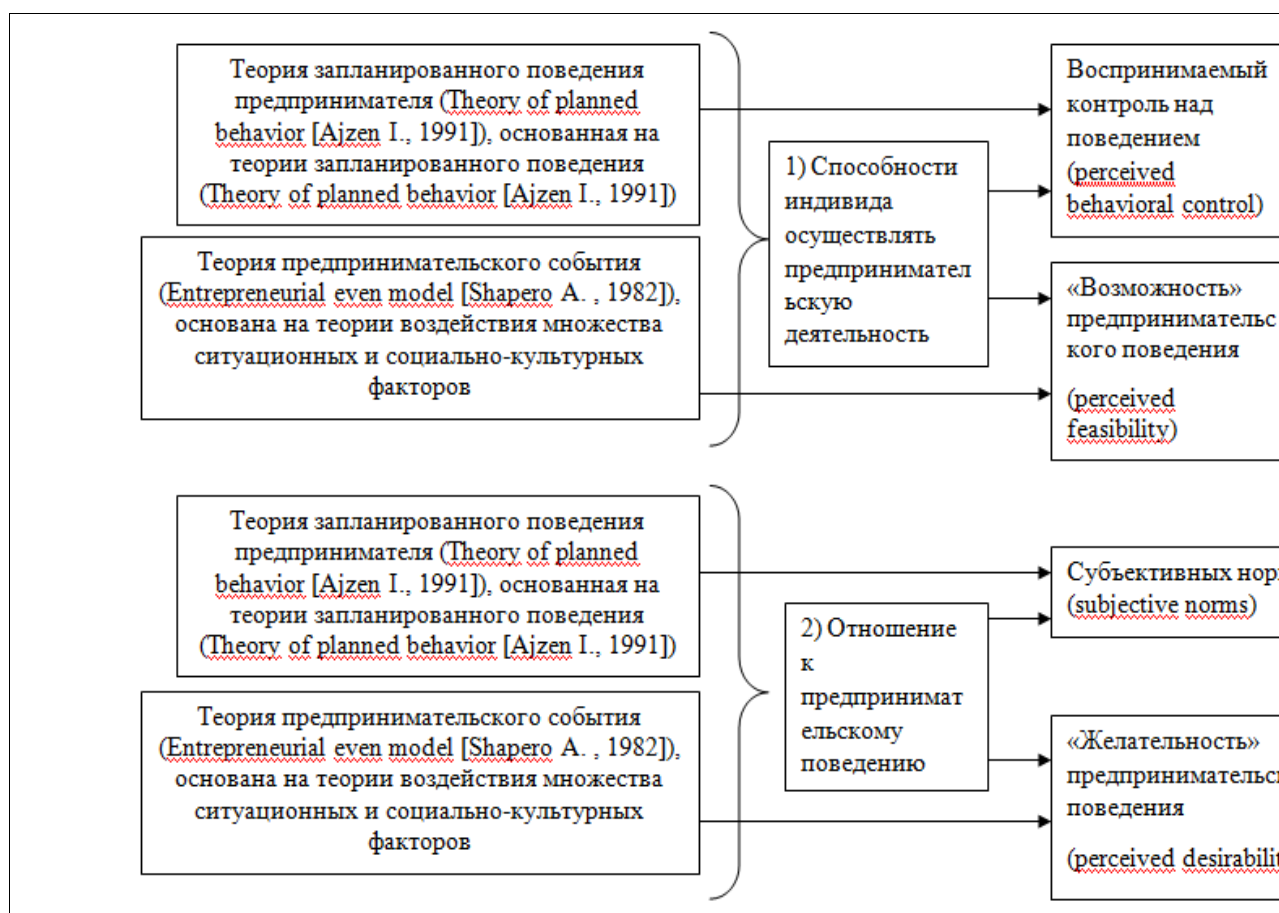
Теория запланированного поведения предпринимателя (Theory of planned behavior [Ajzen I., 1991]), основанная на теории запланированного поведения (Theory of planned behavior [Ajzen I., 1991])

Теория предпринимательского события (Entrepreneurial even model [Shapero A. , 1982]), основана на теории воздействия множества ситуационных и социально-культурных факторов

1) Способности индивида осуществлять предпринимательскую деятельность

Воспринимаемый контроль над поведением (perceived behavioral control)

«Возможность» предпринимательс кого поведения

(perceived feasibility)

Теория запланированного поведения предпринимателя (Theory of planned behavior [Ajzen I., 1991]), основанная на теории запланированного поведения (Theory of planned behavior [Ajzen I., 1991])

Теория предпринимательского события (Entrepreneurial even model [Shapero A. , 1982]), основана на теории воздействия множества ситуационных и социально-культурных факторов

2) Отношение к предпринимательскому поведению

Субъективных нор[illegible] (subjective norms)

«Желательность» предпринимательс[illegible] поведения

(perceived desirabilit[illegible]